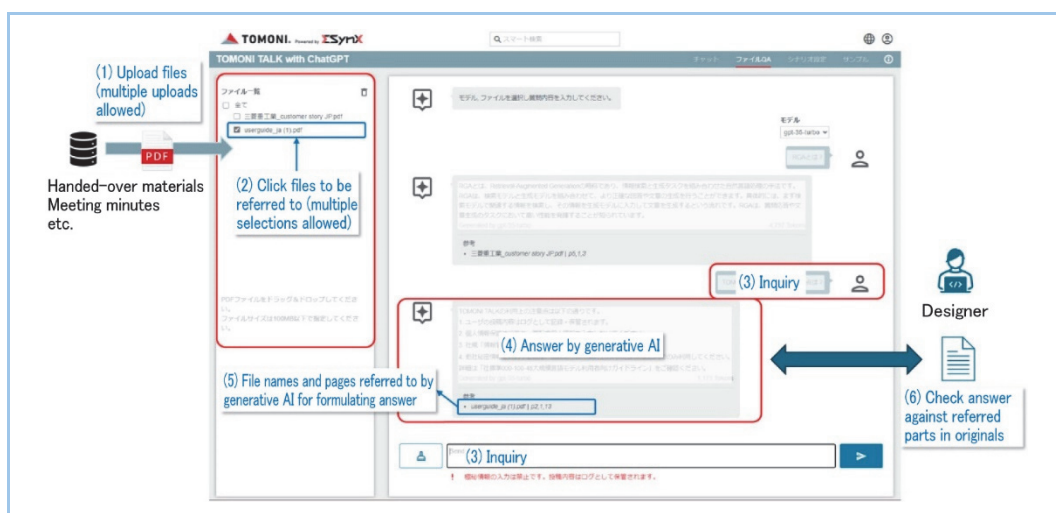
TOMONI. Powered by ESyriX

スマート検索

TOMONI TALK with ChatGPT

チャット ファイルQA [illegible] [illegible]

(1) Upload files (multiple uploads allowed)

PDF

Handed-over materials Meeting minutes etc.

ファイル一覧

全て

三菱重工業_customer story JP.pdf

userguide_ja (1).pdf

(2) Click files to be referred to (multiple selections allowed)

PDFファイルをドラッグ＆ドロップしてください。

ファイルサイズは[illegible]以下で指定してください。

モデル、ファイルを選択し質問内容を入力してください。

モデル

gpt-35-turbo

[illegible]

参考

• 三菱重工業_customer story JP.pdf | p5,1,3

(3) Inquiry

TOMONI TALKの利用上の注意点は以下の通りです。

(4) Answer by generative AI

参考

• userguide_ja (1).pdf | p2,1,13

(5) File names and pages referred to by generative AI for formulating answer

Designer

(6) Check answer against referred parts in originals

(3) Inquiry

! 個人情報の入力は禁止です。投稿内容はログとして保管されます。